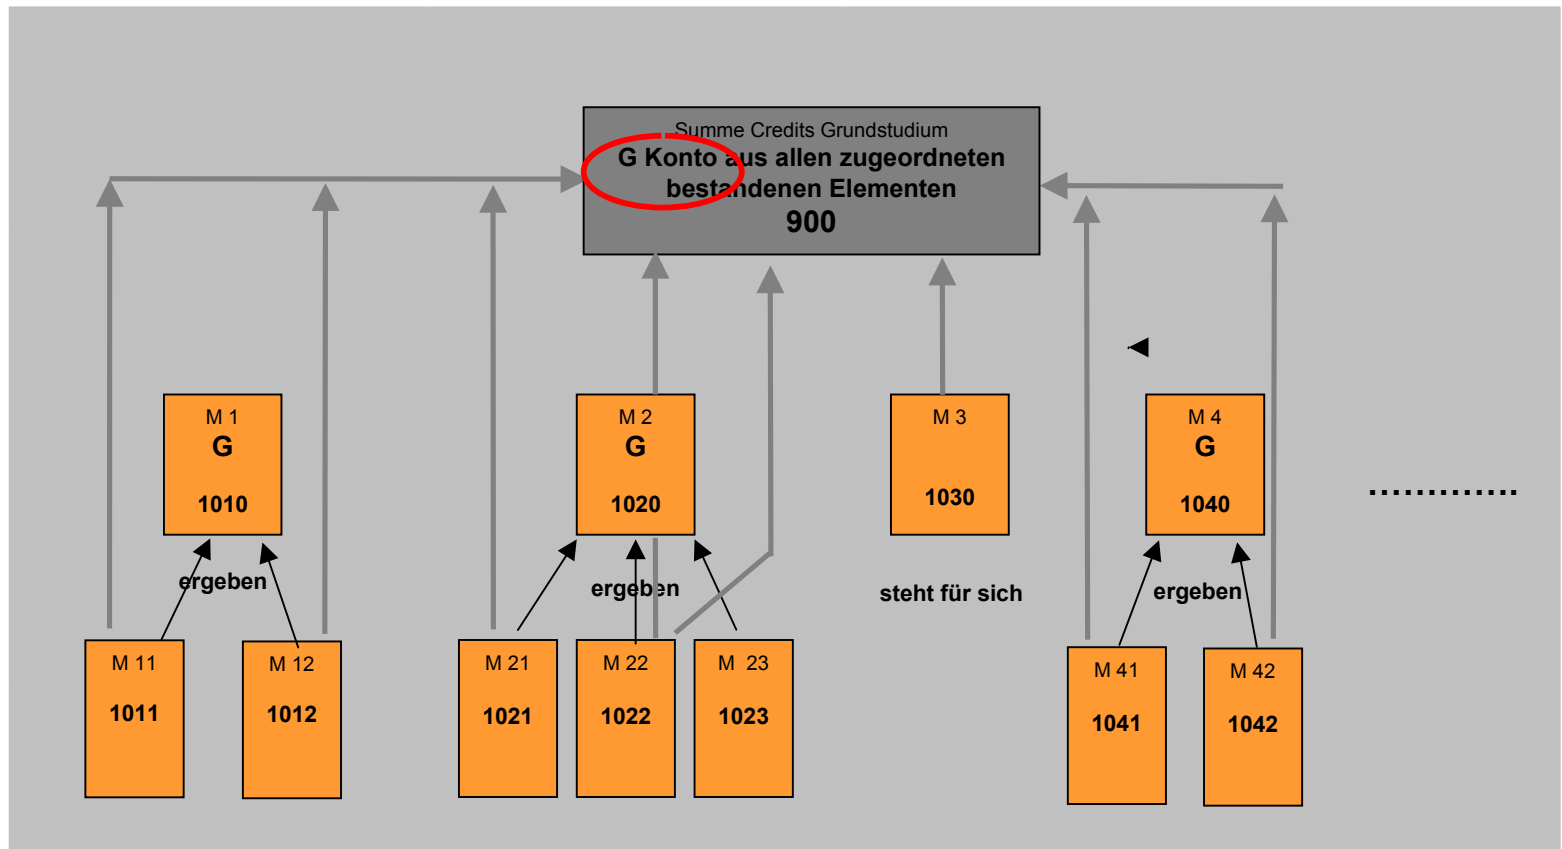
Summe Credits Grundstudium
G Konto aus allen zugeordneten bestandenen Elementen
900

M 1
G
1010

M 2
G
1020

M 3
1030

M 4
G
1040

............

ergeben

ergeben

steht für sich

ergeben

M 11
1011

M 12
1012

M 21
1021

M 22
1022

M 23
1023

M 41
1041

M 42
1042